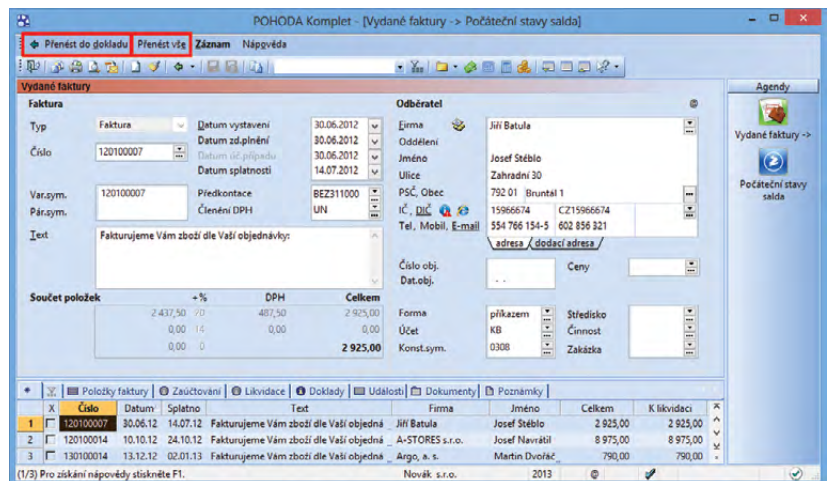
POHODA Komplet - [Vydané faktury -> Počáteční stavy salda]

Přenést do dokladu  Přenést vše  Záznam  Nápověda

Vydané faktury

Faktura

Typ  Faktura
Číslo  120100007
Datum vystavení  30.06.2012
Datum zd.plnění  30.06.2012
Datum úč.případu  30.06.2012
Datum splatnosti  14.07.2012
Var.sym.  120100007
Pár.sym.
Předkontace  BEZ311000
Členění DPH  UN
Text  Fakturujeme Vám zboží dle Vaší objednávky:

Odběratel
Firma  Jiří Batula
Oddělení
Jméno  Josef Stéblo
Ulice  Zahradní 30
PSČ, Obec  792 01  Bruntál 1
IČ, DIČ  15966674  CZ15966674
Tel, Mobil, E-mail  554 766 154-5  602 856 321
adresa  dodací adresa

Číslo obj.
Dat.obj.
Ceny

Součet položek  +%  DPH  Celkem
2 437,50  20  487,50  2 925,00
0,00  14  0,00  0,00
0,00  0  2 925,00

Forma  příkazem
Účet  KB
Konst.sym.  0308
Středisko
Činnost
Zakázka

Agendy
Vydané faktury ->
Počáteční stavy salda

Položky faktury | Zaúčtování | Likvidace | Doklady | Události | Dokumenty | Poznámky

| | X | Číslo | Datum | Splatno | Text | Firma | Jméno | Celkem | K likvidaci |
|---|---|---|---|---|---|---|---|---|---|
| 1 | | 120100007 | 30.06.12 | 14.07.12 | Fakturujeme Vám zboží dle Vaší objedná | Jiří Batula | Josef Stéblo | 2 925,00 | 2 925,00 |
| 2 | | 120100014 | 10.10.12 | 24.10.12 | Fakturujeme Vám zboží dle Vaší objedná | A-STORES s.r.o. | Josef Navrátil | 8 975,00 | 8 975,00 |
| 3 | | 130100014 | 13.12.12 | 02.01.13 | Fakturujeme Vám zboží dle Vaší objedná | Argo, a. s. | Martin Dvořáč | 790,00 | 790,00 |

(1/3) Pro získání nápovědy stiskněte F1.  Novák s.r.o.  2013